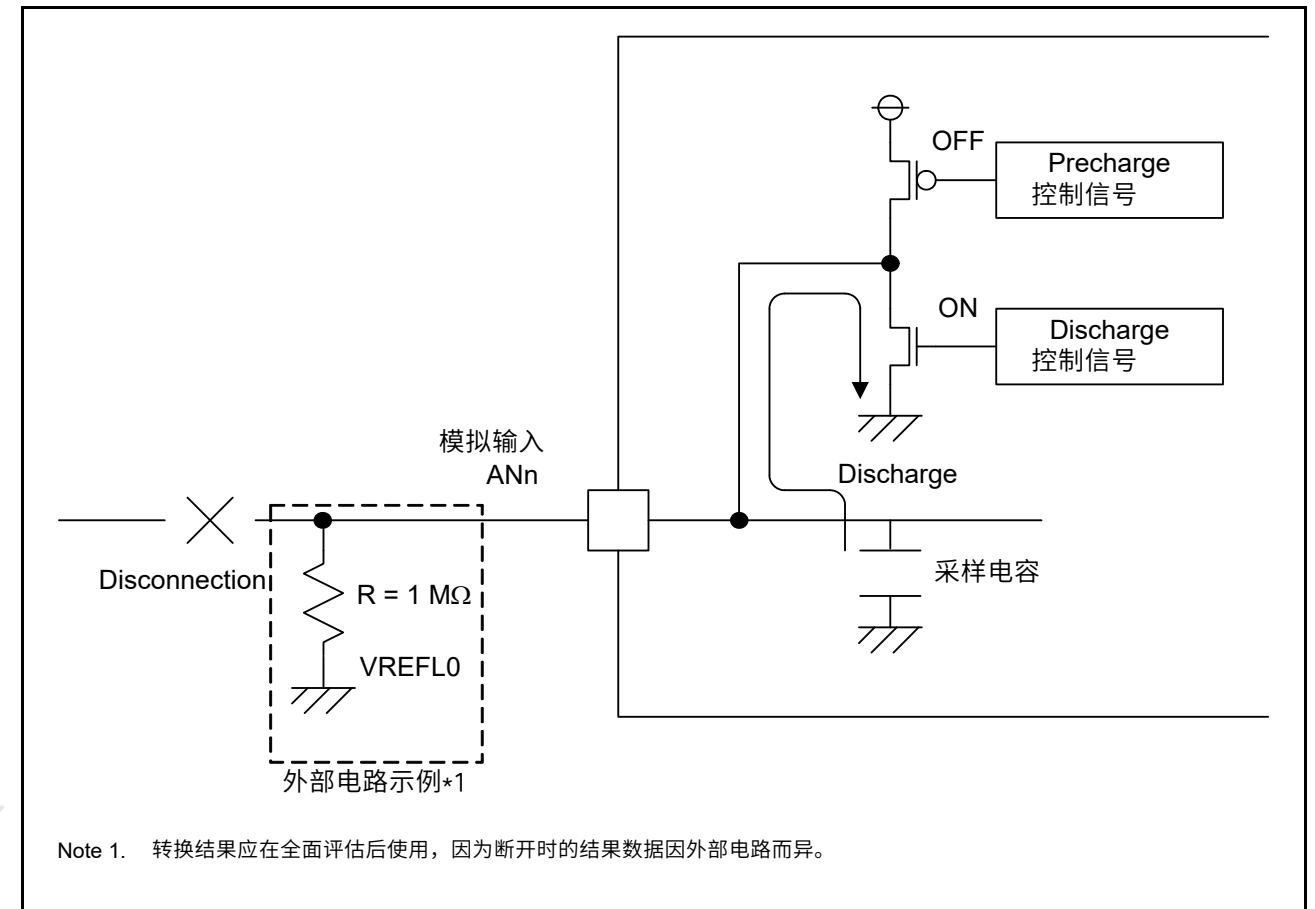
OFF

Precharge
控制信号

ON

Discharge
控制信号

模拟输入
ANn

Discharge

Disconnection

R = 1 MΩ

VREFL0

采样电容

外部电路示例*1

Note 1. 转换结果应在全面评估后使用，因为断开时的结果数据因外部电路而异。